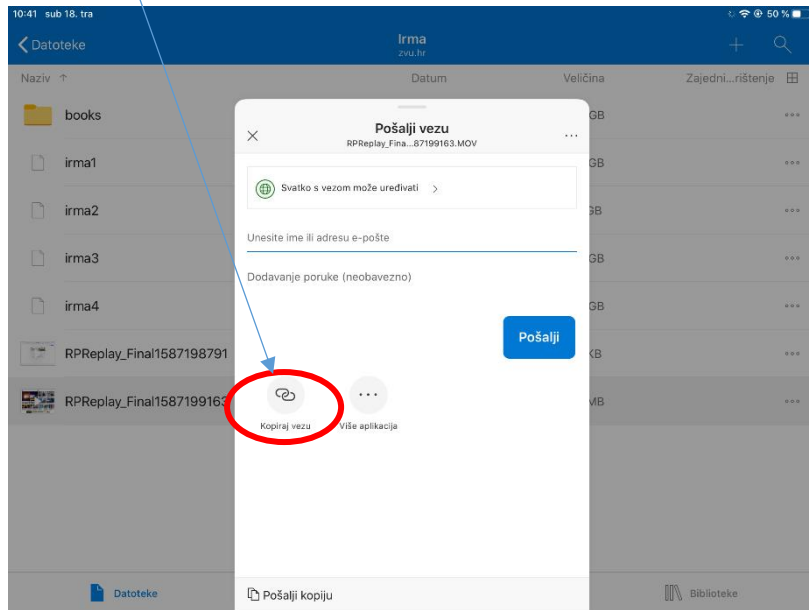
10:41 sub 18. tra

50 %

Datoteke

Irma
zvu.hr

Naziv ↑

Datum

Veličina

Zajedni...ričtenje

books

GB

irma1

GB

irma2

GB

irma3

GB

irma4

GB

RPReplay_Final1587198791

KB

RPReplay_Final1587199163

MB

Pošalji vezu
RPReplay_Fina...87199163.MOV

Svatko s vezom može uređivati

Unesite ime ili adresu e-pošte

Dodavanje poruke (neobavezno)

Pošalji

Kopiraj vezu

Više aplikacija

Pošalji kopiju

Datoteke

Biblioteke